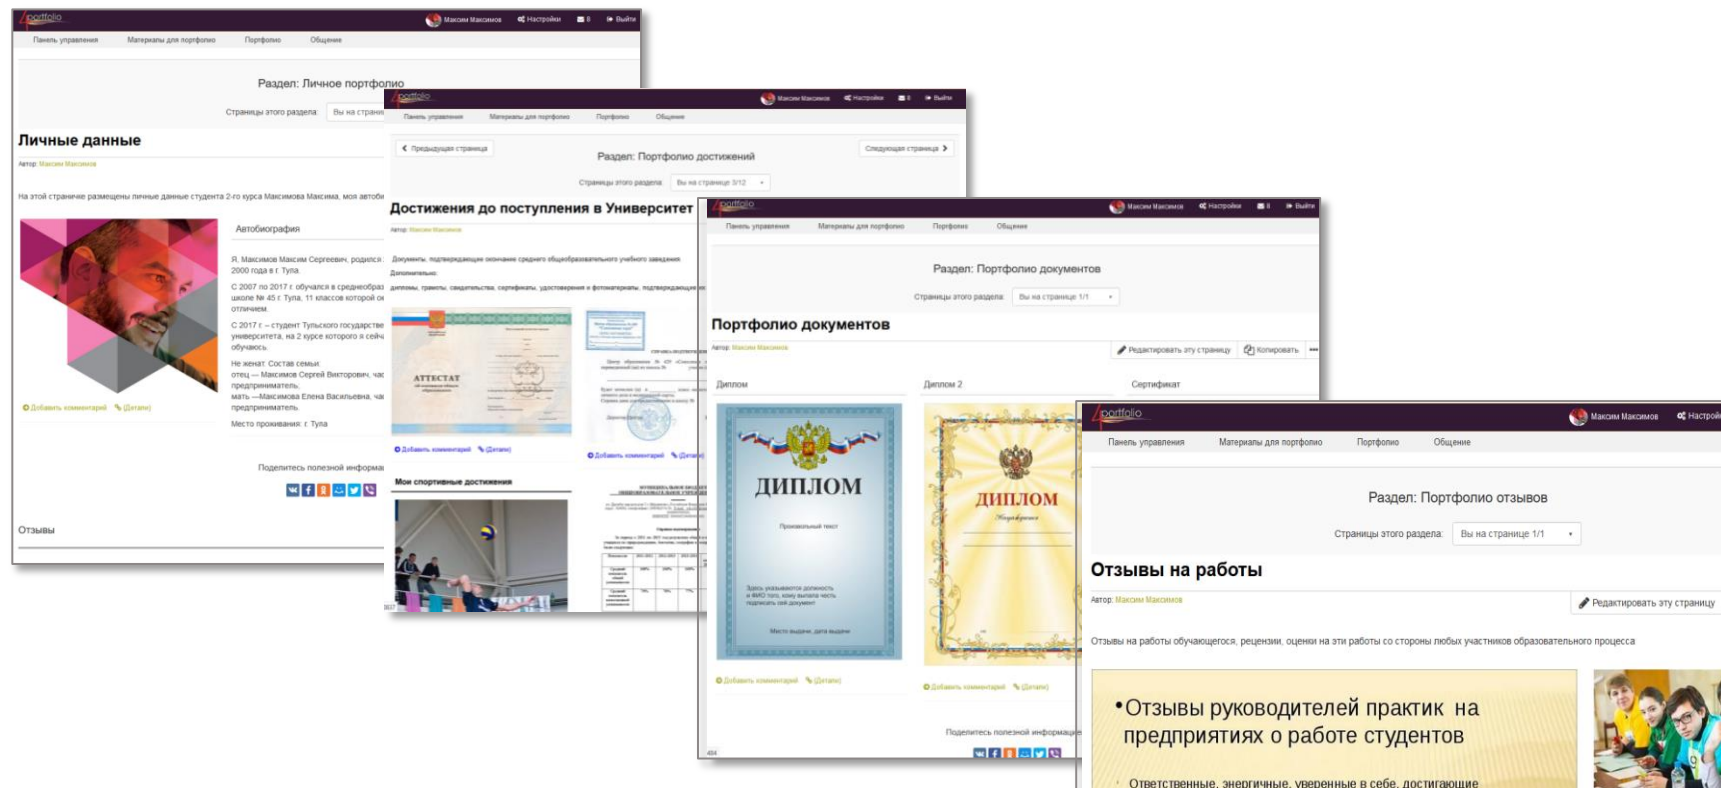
portfolio
Максим Максимов Настройки 0 Выйти
Панель управления Материалы для портфолио Портфолио Общение

Раздел: Личное портфолио
Страницы этого раздела: Вы на страни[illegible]

Личные данные
Автор: Максим Максимов

На этой страничке размещены личные данные студента 2-го курса Максимова Максима, моя автоби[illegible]

Автобиография
Я, Максимов Максим Сергеевич, родился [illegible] 2000 года в г. Туна.
С 2007 по 2017 г. обучался в среднеобраз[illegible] школе № 45 г. Тула, 11 классов которой ок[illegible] отличием.
С 2017 г. – студент Тульского государстве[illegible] университета, на 2 курсе которого я сейч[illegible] обучаюсь.
Не женат. Состав семьи:
отец — Максимов Сергей Викторович, час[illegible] предприниматель,
мать —Максимова Елена Васильевна, час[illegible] предприниматель.
Место проживания: г. Тула

Добавить комментарий Детали

Поделитесь полезной информа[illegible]

Отзывы

portfolio
Максим Максимов Настройки 0 Выйти
Панель управления Материалы для портфолио Портфолио Общение
Предыдущая страница
Раздел: Портфолио достижений
Следующая страница
Страницы этого раздела: Вы на странице 3/12

Достижения до поступления в Университет
Автор: Максим Максимов
Документы, подтверждающие окончание среднего общеобразовательного учебного заведения
Дополнительно:
дипломы, грамоты, свидетельства, сертификаты, удостоверения и фотоматериалы, подтверждающие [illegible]
АТТЕСТАТ
Добавить комментарий Детали
Добавить комментарий Детали
Мои спортивные достижения

portfolio
Максим Максимов Настройки 0 Выйти
Панель управления Материалы для портфолио Портфолио Общение

Раздел: Портфолио документов
Страницы этого раздела: Вы на странице 1/1

Портфолио документов
Автор: Максим Максимов
Редактировать эту страницу Копировать
Диплом Диплом 2 Сертификат
ДИПЛОМ
ДИПЛОМ
Добавить комментарий Детали
Добавить комментарий Детали
Поделитесь полезной информаци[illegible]

portfolio
Максим Максимов Настрой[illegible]
Панель управления Материалы для портфолио Портфолио Общение

Раздел: Портфолио отзывов
Страницы этого раздела: Вы на странице 1/1

Отзывы на работы
Автор: Максим Максимов
Редактировать эту страницу
Отзывы на работы обучающегося, рецензии, оценки на эти работы со стороны любых участников образовательного процесса

•Отзывы руководителей практик на предприятиях о работе студентов
Ответственные, энергичные, уверенные в себе, достигающие